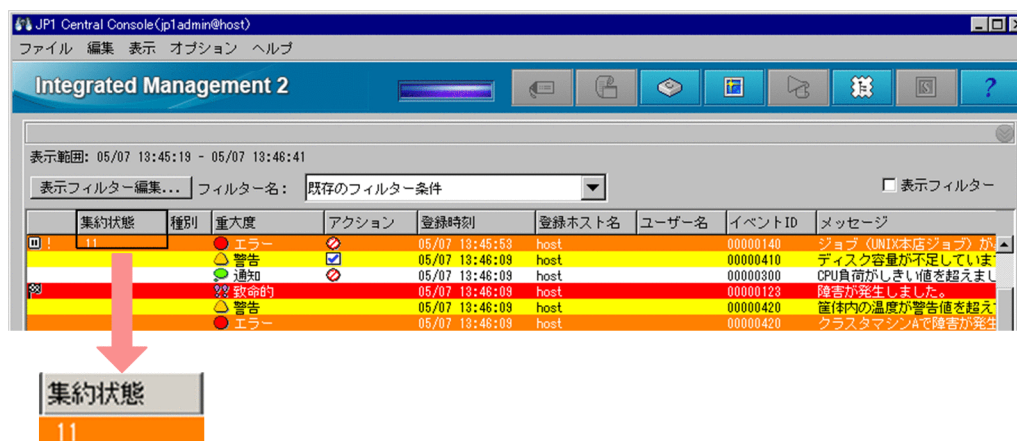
JP1 Central Console(jp1admin@host)

ファイル 編集 表示 オプション ヘルプ

Integrated Management 2

表示範囲: 05/07 13:45:19 - 05/07 13:46:41

表示フィルター編集... フィルター名: 既存のフィルター条件

表示フィルター

| | 集約状態 | 種別 | 重大度 | アクション | 登録時刻 | 登録ホスト名 | ユーザー名 | イベントID | メッセージ |
|---|---|---|---|---|---|---|---|---|---|
| ! | 11 | | エラー | | 05/07 13:45:53 | host | | 00000140 | ジョブ（UNIX本店ジョブ）が |
| | | | 警告 | | 05/07 13:46:09 | host | | 00000410 | ディスク容量が不足していま |
| | | | 通知 | | 05/07 13:46:09 | host | | 00000300 | CPU負荷がしきい値を超えまし |
| | | | 致命的 | | 05/07 13:46:09 | host | | 00000123 | 障害が発生しました。 |
| | | | 警告 | | 05/07 13:46:09 | host | | 00000420 | 筐体内の温度が警告値を超え |
| | | | エラー | | 05/07 13:46:09 | host | | 00000420 | クラスタマシンAで障害が発生 |

集約状態
11